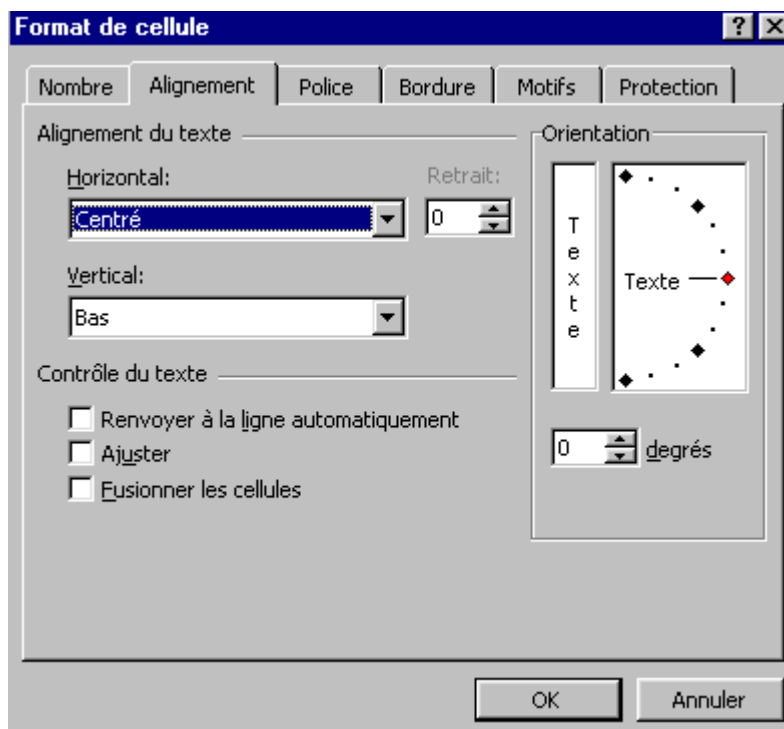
Format de cellule

?

×

Nombre

Alignement

Police

Bordure

Motifs

Protection

Alignement du texte

Horizontal:

Centré

Retrait:

0

Vertical:

Bas

Contrôle du texte

Renvoyer à la ligne automatiquement

Ajuster

Fusionner les cellules

Orientation

T
e
x
t
e

Texte

0

degrés

OK

Annuler